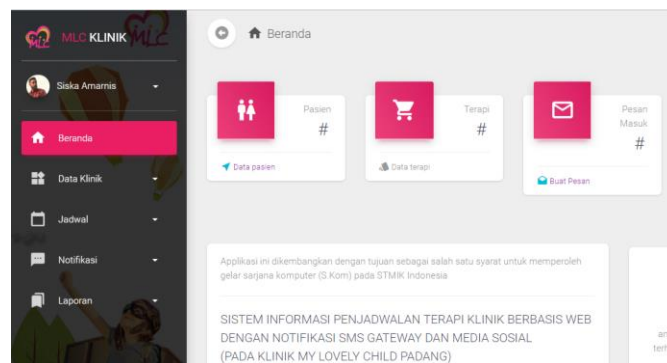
MLC KLINIK

Siska Amarnis

Beranda

Data Klinik

Jadwal

Notifikasi

Laporan

Beranda

Pasien
#

Data pasien

Terapi
#

Data terapi

Pesan Masuk
#

Buat Pesan

Applikasi ini dikembangkan dengan tujuan sebagai salah satu syarat untuk memperoleh gelar sarjana komputer (S.Kom) pada STMIK Indonesia

SISTEM INFORMASI PENJADWALAN TERAPI KLINIK BERBASIS WEB DENGAN NOTIFIKASI SMS GATEWAY DAN MEDIA SOSIAL (PADA KLINIK MY LOVELY CHILD PADANG)

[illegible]